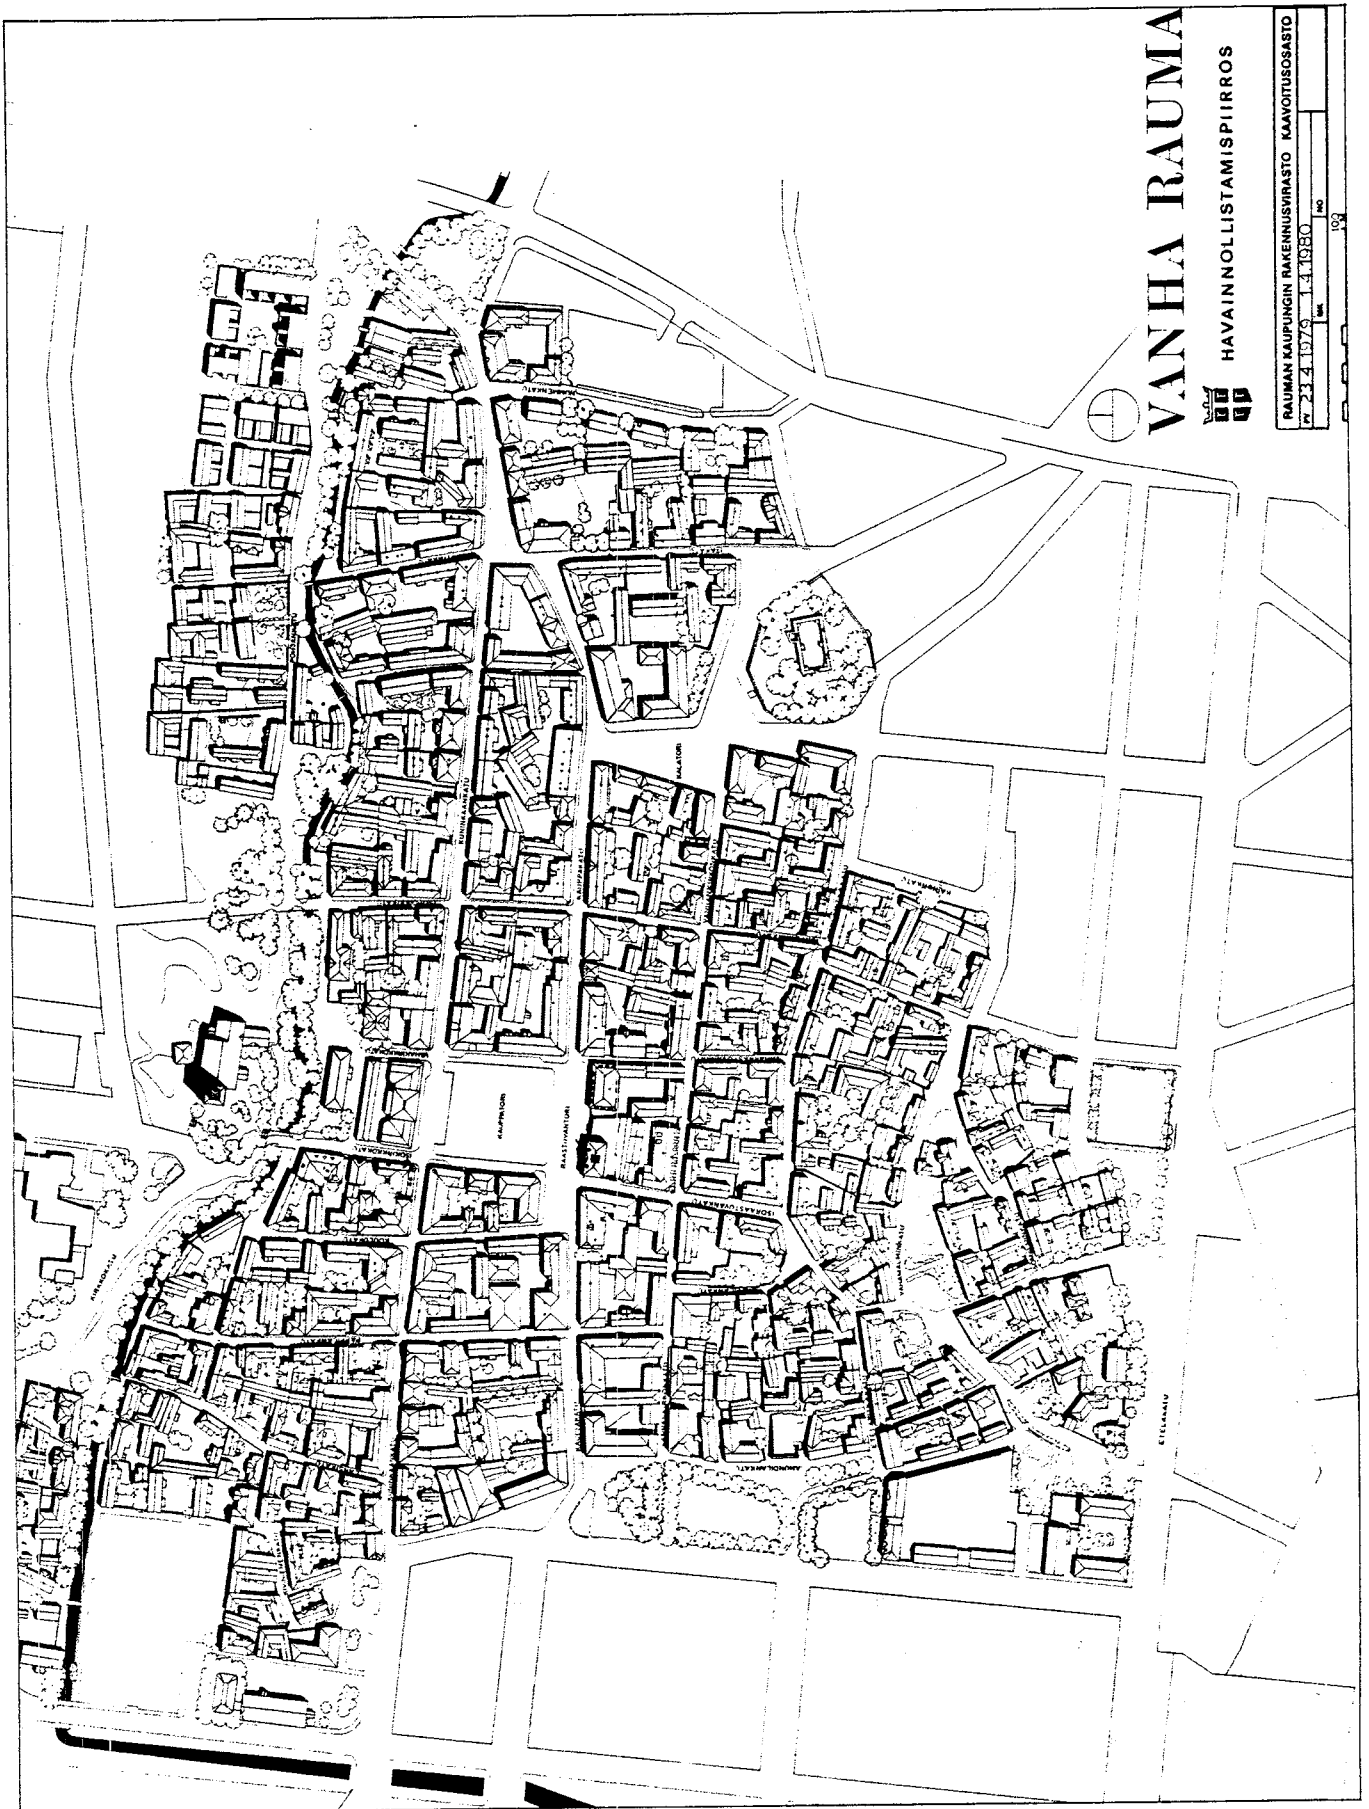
VANHA RAUMA
HAVAINNOLLISTAMISPIIRROS

RAUMAN KAUPUNGIN RAKENNUSVIRASTO KAAVOITUSOSASTO
PV 23.4.1979 1.4.1980
NO
109

KAUPPATORI
RAASTUVANTORI
KALATORI
KUNINKAANKATU
KAUPPAKATU
ITÄKATU
KAIVOPUISTO
ETELÄKATU
ANUNDILANKATU
ISOKIRKKOKATU
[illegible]